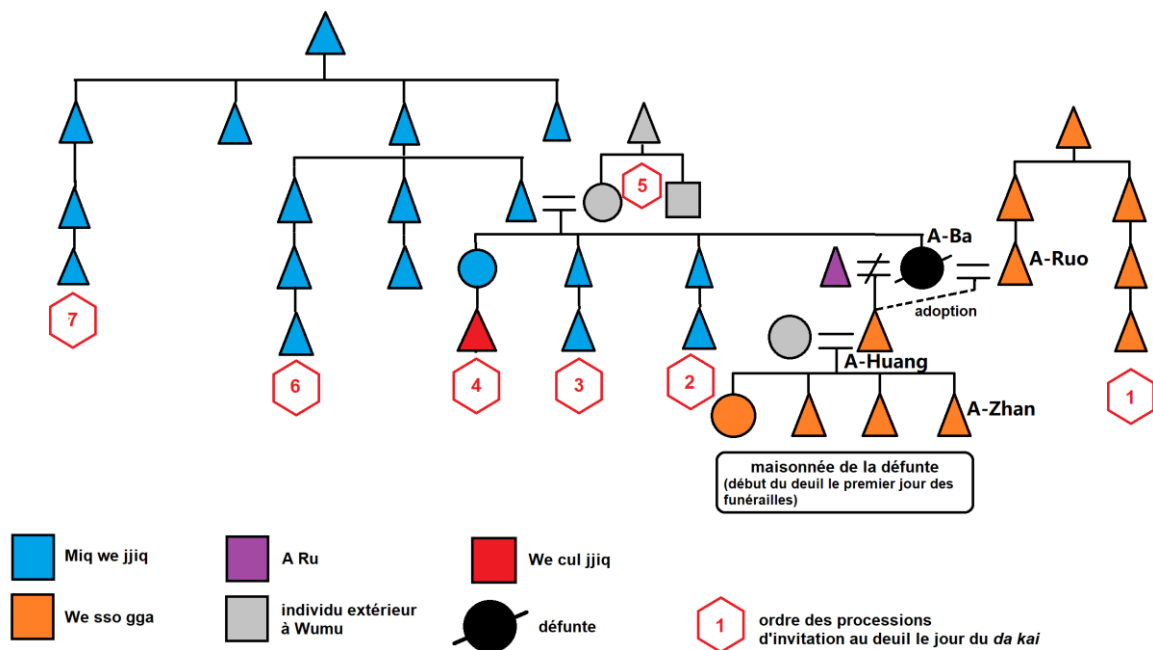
5

A-Ba

A-Ruo

adoption

A-Huang

A-Zhan

7

6

4

3

2

1

maisonnée de la défunte
(début du deuil le premier jour des funérailles)

Miq we jjiq

A Ru

We cul jjiq

We sso gga

individu extérieur à Wumu

défunte

1 ordre des processions d'invitation au deuil le jour du *da kai*